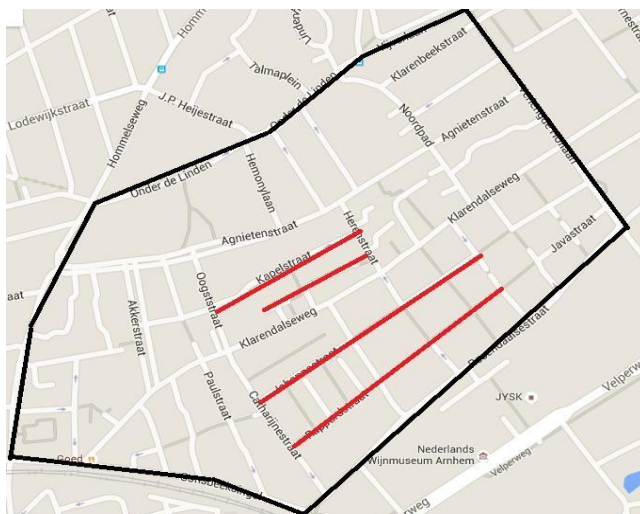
Hommelseweg
Lodewijkstraat
J.P. Heijestraat
Talmaplein
Onder de Linden
Klarenbeekstraat
Noordpad
Agnietenstraat
Hemonylaan
Onder de Linden
Agnietenstraat
Herenstraat
Klarendalseweg
Javastraat
Kapelstraat
Oogststraat
Akkerstraat
Klarendalseweg
Paulstraat
Catharijnestraat
JYSK
Velperweg
Nederlands Wijnmuseum Arnhem
Velperweg
Goed
weg
aat